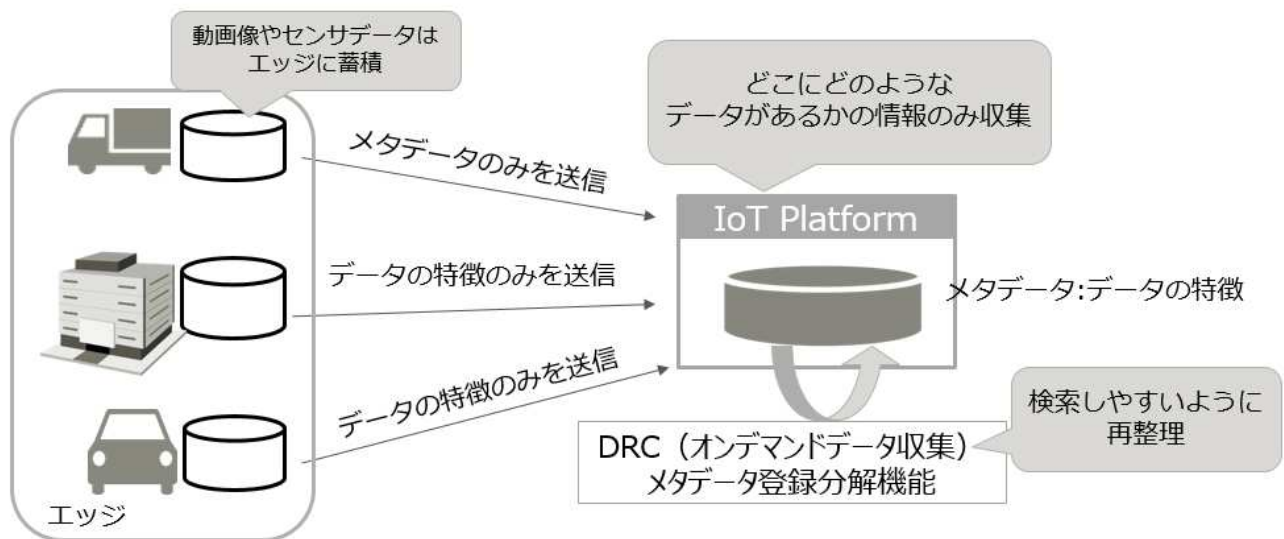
動画像やセンサデータは
エッジに蓄積

どこにどのような
データがあるかの情報のみ収集

メタデータのみを送信

IoT Platform

データの特徴のみを送信

メタデータ:データの特徴

データの特徴のみを送信

検索しやすいように
再整理

DRC（オンデマンドデータ収集）
メタデータ登録分解機能

エッジ